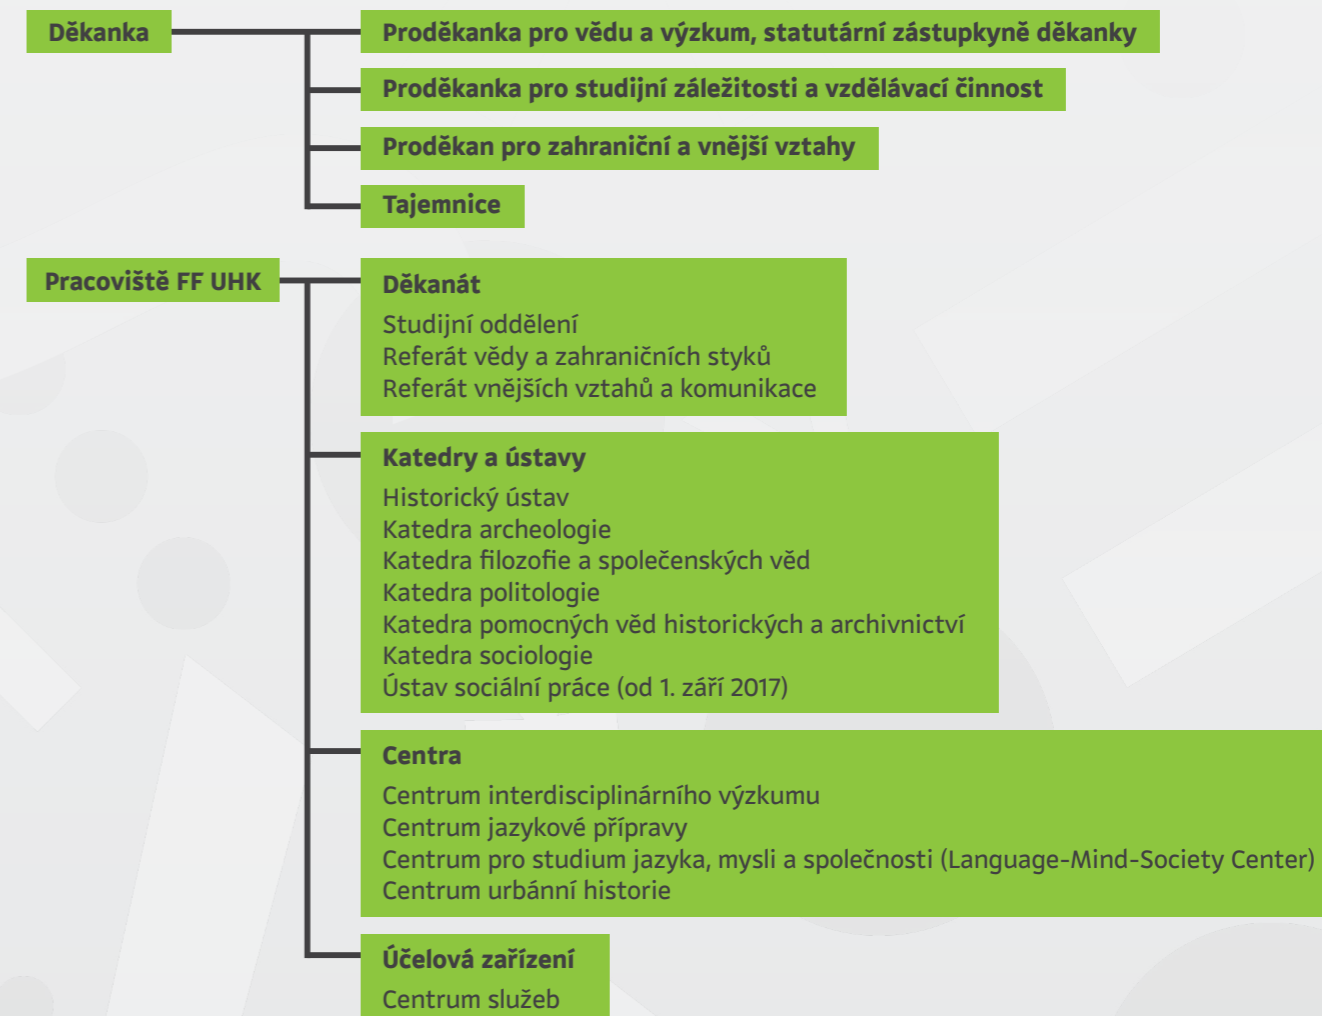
Děkanka

Proděkanka pro vědu a výzkum, statutární zástupkyně děkanky

Proděkanka pro studijní záležitosti a vzdělávací činnost

Proděkan pro zahraniční a vnější vztahy

Tajemnice

Pracoviště FF UHK

Děkanát
Studijní oddělení
Referát vědy a zahraničních styků
Referát vnějších vztahů a komunikace

Katedry a ústavy
Historický ústav
Katedra archeologie
Katedra filozofie a společenských věd
Katedra politologie
Katedra pomocných věd historických a archivnictví
Katedra sociologie
Ústav sociální práce (od 1. září 2017)

Centra
Centrum interdisciplinárního výzkumu
Centrum jazykové přípravy
Centrum pro studium jazyka, mysli a společnosti (Language-Mind-Society Center)
Centrum urbánní historie

Účelová zařízení
Centrum služeb